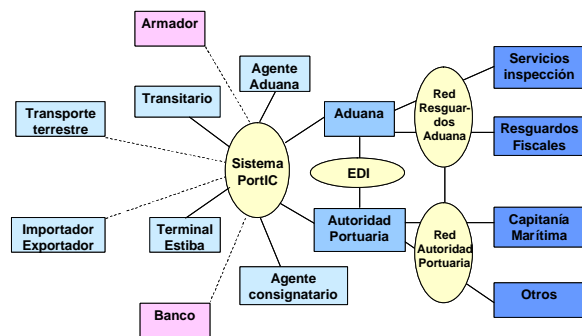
Armador

Agente Aduana

Transitario

Transporte terrestre

Sistema PortIC

Importador Exportador

Terminal Estiba

Banco

Agente consignatario

Aduana

EDI

Autoridad Portuaria

Red Resguardos Aduana

Red Autoridad Portuaria

Servicios inspección

Resguardos Fiscales

Capitanía Marítima

Otros